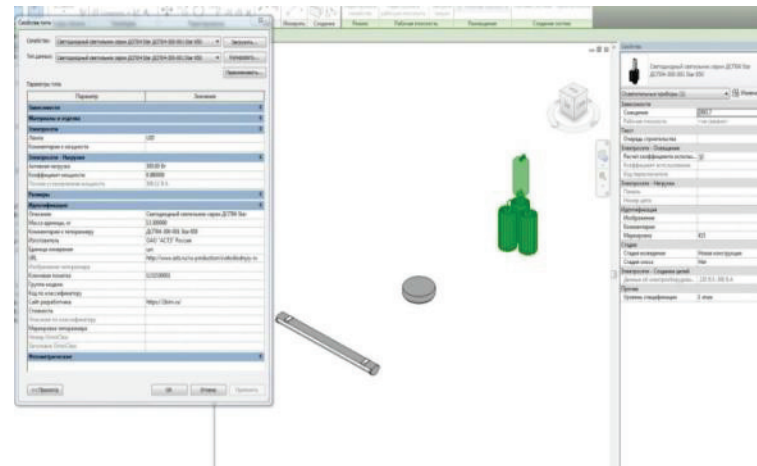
Свойства типа

Семейство: Светодиодный светильник серии ДСП04 Sio
Загрузить...

Тип данных: Светодиодный светильник серии ДСП04 Sio
Копировать...

Переименовать...

Параметры типа

| Параметр | Значение |
|---|---|
| Зависимости | |
| Материалы и отделка | |
| Электросети | |
| Лампа | LED |
| Комментарии к мощности | |
| Электросети - Нагрузки | |
| Активная нагрузка | 30.00 Вт |
| Коэффициент мощности | 0.98000 |
| Полная установленная мощность | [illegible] |
| Размеры | |
| Идентификация | |
| Описание | Светодиодный светильник серии ДСП04 Sio |
| Масса единицы, кг | 2.10000 |
| Комментарии к типоразмеру | ДСП04-30-001 Sio 850 |
| Изготовитель | ЗАО "АСТЗ" Россия |
| Единица измерения | шт |
| URL | http://www.astz.ru/ru/production/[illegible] |
| Изображение типоразмера | |
| Ключевая пометка | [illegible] |
| Группа модели | |
| Код по классификатору | |
| Сайт разработчика | https://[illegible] |
| Стоимость | |
| Описание по классификатору | |
| Маркировка типоразмера | |
| Номер OmniClass | |
| Заголовок OmniClass | |
| Фотометрические | |

<< Просмотр   ОК   Отмена   Применить

Свойства

Светодиодный светильник серии ДСП04 Sio ДСП04-30-001 Sio 850

Осветительные приборы (1)   Изменить тип

| | |
|---|---|
| Зависимости | |
| Спецификация | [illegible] |
| Рабочая плоскость | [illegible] |
| Текст | |
| Очередь строительства | |
| Электросети - Освещение | |
| Расчет коэффициента использ... | |
| Коэффициент использования | |
| Код переключателя | |
| Электросети - Нагрузки | |
| Панель | |
| Номер цепи | |
| Идентификация | |
| Изображение | |
| Комментарии | |
| Маркировка | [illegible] |
| Стадии | |
| Стадия возведения | Новая конструкция |
| Стадия сноса | Нет |
| Электросети - Создание цепей | |
| Данные об электрооборудова... | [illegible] |
| Прочее | |
| Уровень спецификации | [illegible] |